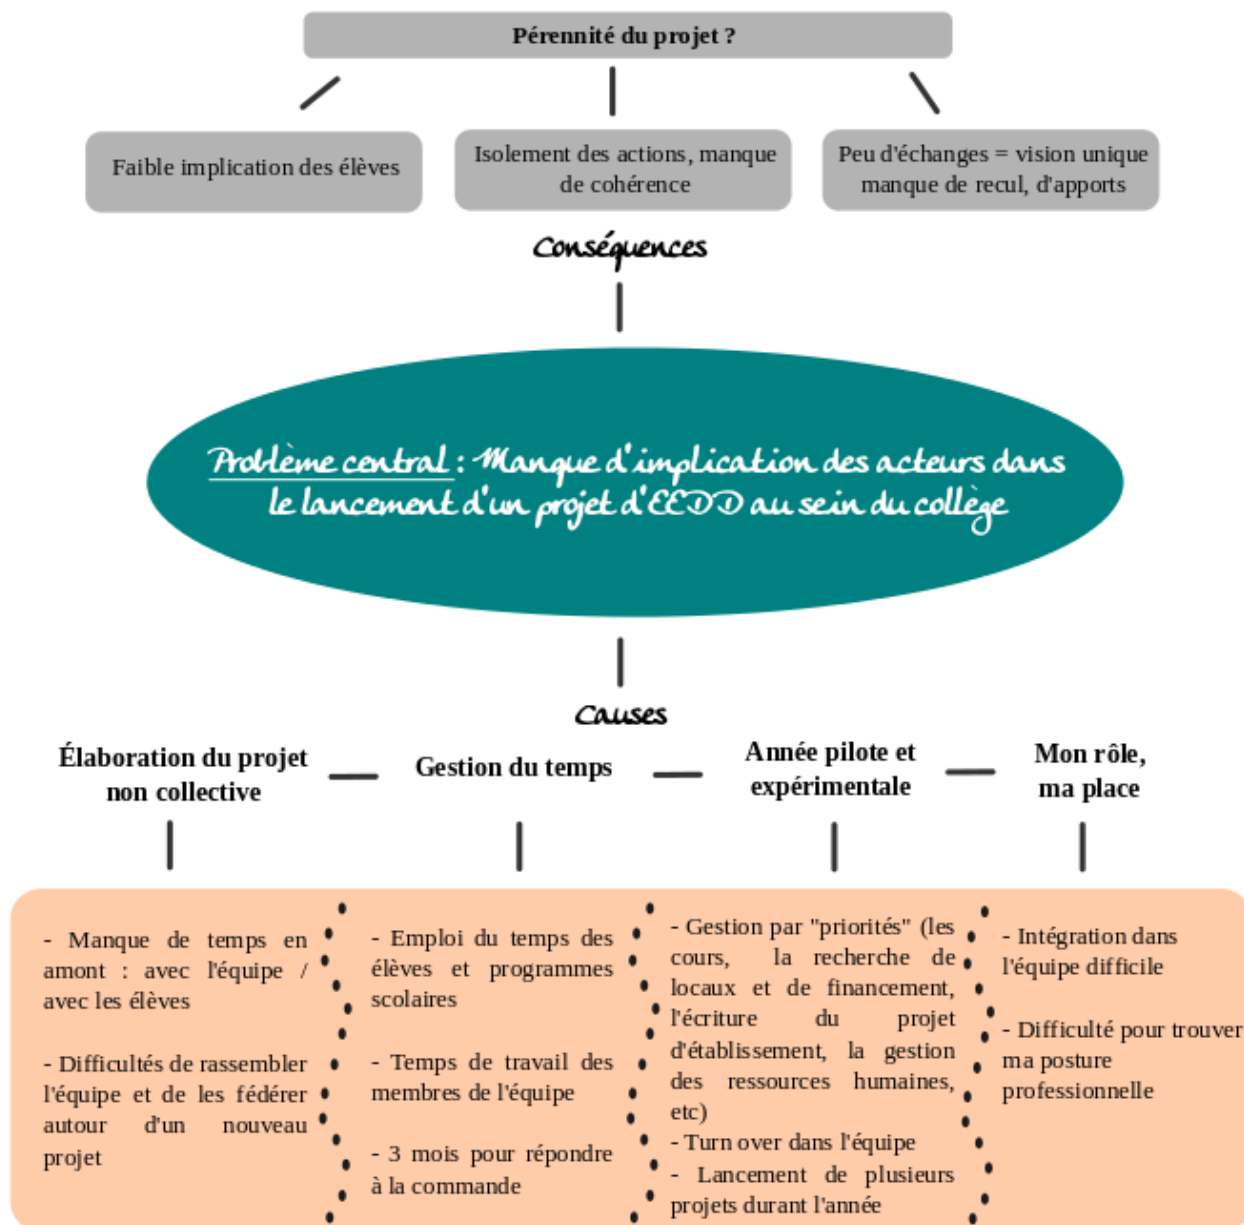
Pérennité du projet ?

Faible implication des élèves

Isolement des actions, manque de cohérence

Peu d'échanges = vision unique manque de recul, d'apports

Conséquences

Problème central : Manque d'implication des acteurs dans le lancement d'un projet d'EEDD au sein du collège

Causes

Élaboration du projet non collective

Gestion du temps

Année pilote et expérimentale

Mon rôle, ma place

- Manque de temps en amont : avec l'équipe / avec les élèves

- Difficultés de rassembler l'équipe et de les fédérer autour d'un nouveau projet

- Emploi du temps des élèves et programmes scolaires

- Temps de travail des membres de l'équipe

- 3 mois pour répondre à la commande

- Gestion par "priorités" (les cours, la recherche de locaux et de financement, l'écriture du projet d'établissement, la gestion des ressources humaines, etc)

- Turn over dans l'équipe

- Lancement de plusieurs projets durant l'année

- Intégration dans l'équipe difficile

- Difficulté pour trouver ma posture professionnelle